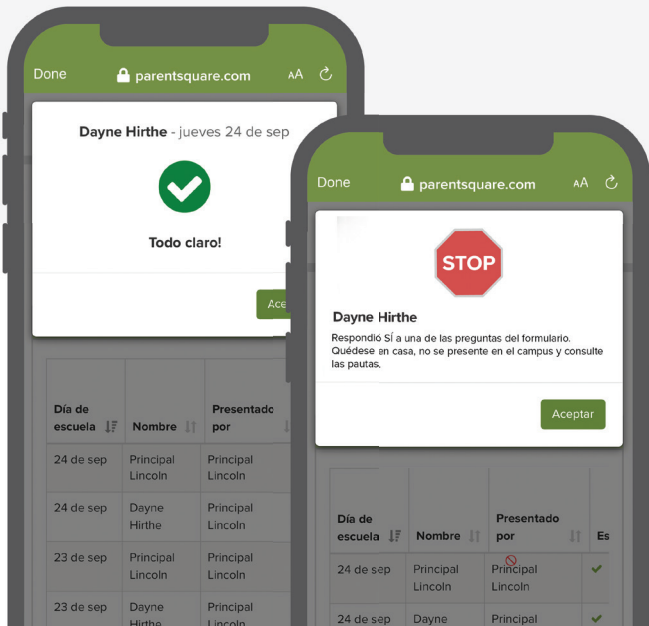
Done parentsquare.com AA

Dayne Hirthe - jueves 24 de sep

Todo claro!

Ace

| Día de escuela | Nombre | Presentado por |
|---|---|---|
| 24 de sep | Principal Lincoln | Principal Lincoln |
| 24 de sep | Dayne Hirthe | Principal Lincoln |
| 23 de sep | Principal Lincoln | Principal Lincoln |
| 23 de sep | Dayne Hirthe | Principal Lincoln |

Done parentsquare.com AA

STOP

Dayne Hirthe

Respondió SÍ a una de las preguntas del formulario. Quédese en casa, no se presente en el campus y consulte las pautas.

Aceptar

| Día de escuela | Nombre | Presentado por | Es |
|---|---|---|---|
| 24 de sep | Principal Lincoln | Principal Lincoln | |
| 24 de sep | Dayne | Principal | |